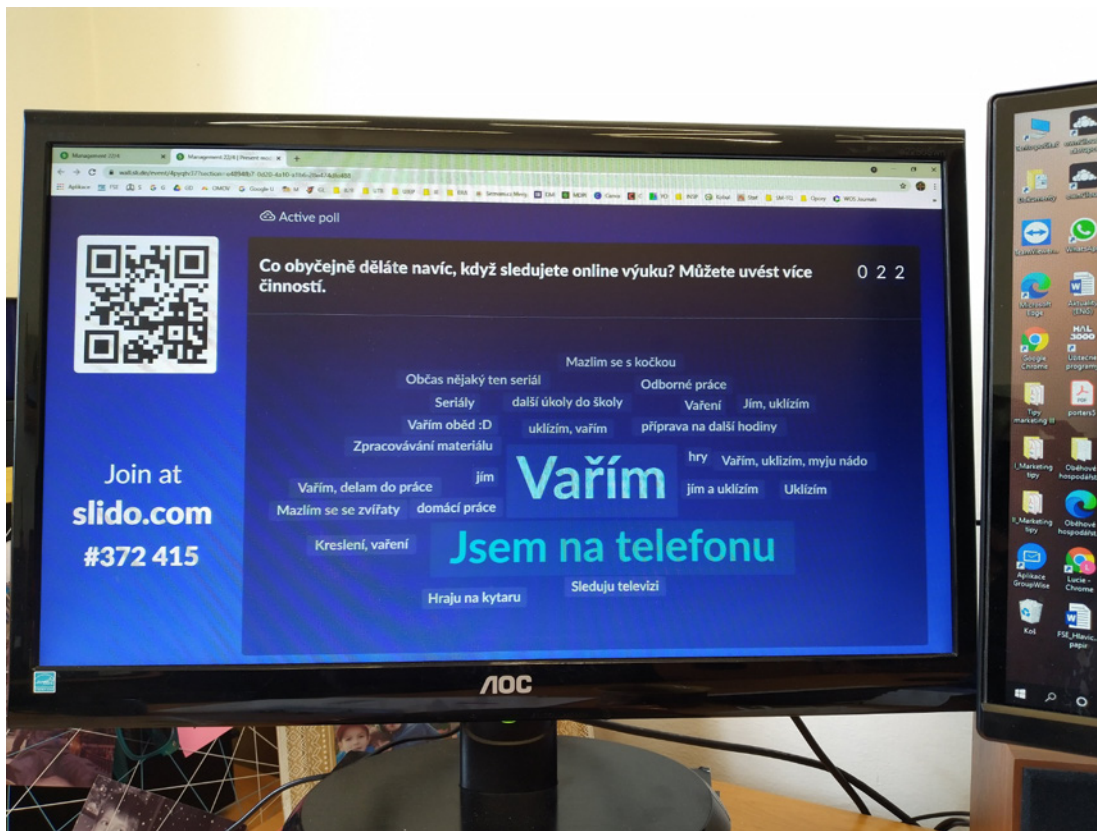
Active poll

Co obyčejně děláte navíc, když sledujete online výuku? Můžete uvést více činností.

0 2 2

Join at
slido.com
#372 415

Mazlím se s kočkou
Občas nějaký ten seriál
Odborné práce
Seriály
další úkoly do školy
Vaření
Jím, uklízím
Vařím oběd :D
uklízím, vařím
příprava na další hodiny
Zpracovávání materiálu
hry
Vařím, uklízím, myju nádo
jím
Vařím
Vařím, delam do práce
jím a uklízím
Uklízím
Mazlím se se zvířaty
domácí práce
Kreslení, vaření
Jsem na telefonu
Sleduju televizi
Hraju na kytaru

AOC

Microsoft Edge
Google Chrome
Tipy marketing
Oběhové hospodářství
Aplikace GroupWise
Lucie - Chrome
Koš
FSE_Hlavičkový papír
porters